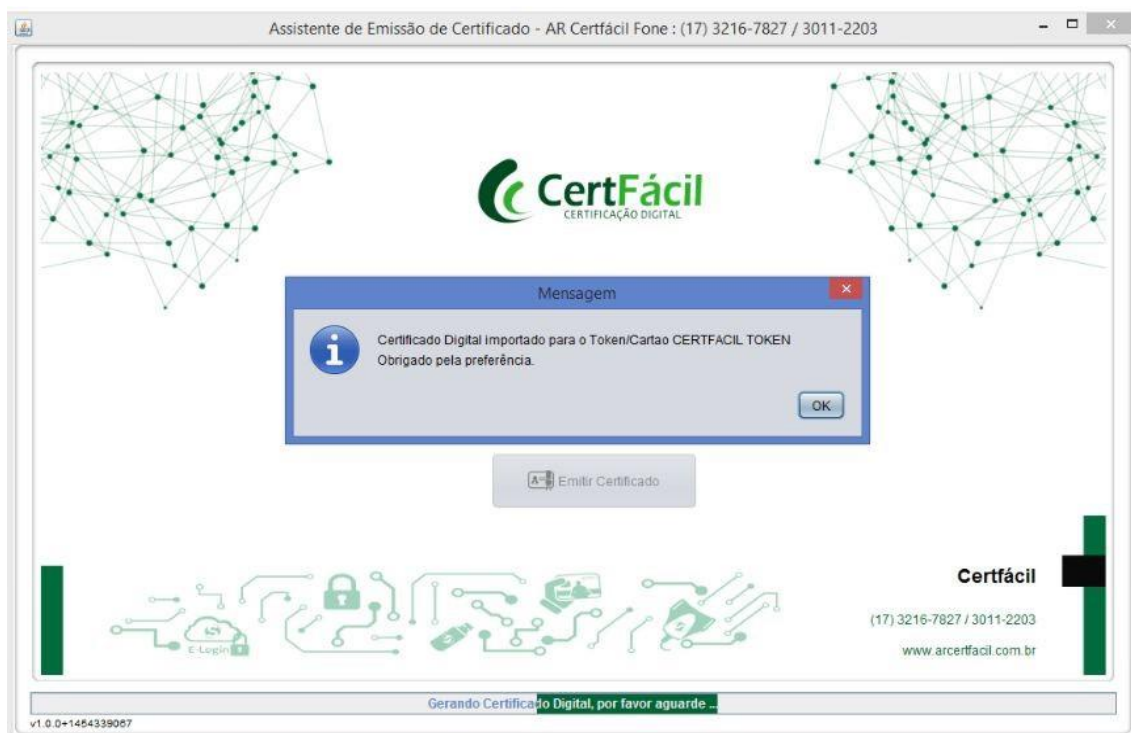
Assistente de Emissão de Certificado - AR Certfácil Fone : (17) 3216-7827 / 3011-2203

CertFácil
CERTIFICAÇÃO DIGITAL

Mensagem

Certificado Digital importado para o Token/Cartao CERTFACIL TOKEN
Obrigado pela preferência.

OK

Emitir Certificado

E-Login

Certfácil

(17) 3216-7827 / 3011-2203

www.arcertfacil.com.br

Gerando Certificado Digital, por favor aguarde ...

v1.0.0+1454339067